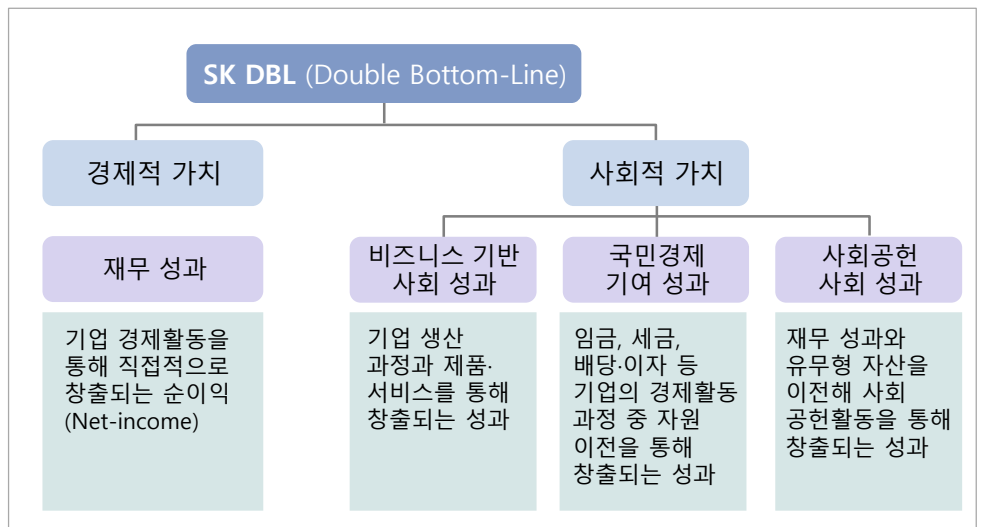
SK DBL (Double Bottom-Line)

경제적 가치

사회적 가치

재무 성과

비즈니스 기반 사회 성과

국민경제 기여 성과

사회공헌 사회 성과

기업 경제활동을 통해 직접적으로 창출되는 순이익 (Net-income)

기업 생산 과정과 제품·서비스를 통해 창출되는 성과

임금, 세금, 배당·이자 등 기업의 경제활동 과정 중 자원 이전을 통해 창출되는 성과

재무 성과와 유무형 자산을 이전해 사회 공헌활동을 통해 창출되는 성과